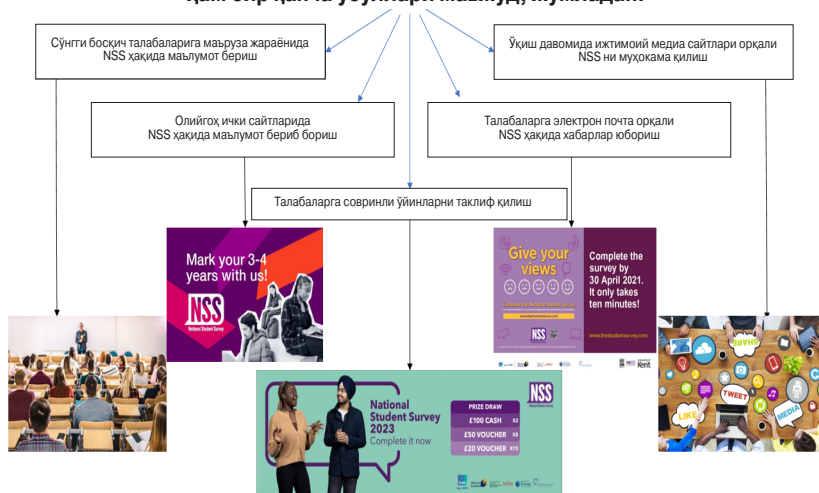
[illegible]

Сўнгги босқич талабаларига маъруза жараёнида NSS ҳақида маълумот бериш

Ўқиш давомида ижтимоий медиа сайтлари орқали NSS ни муҳокама қилиш

Олийгоҳ ички сайтларида NSS ҳақида маълумот бериб бориш

Талабаларга электрон почта орқали NSS ҳақида хабарлар юбориш

Талабаларга совринли ўйинларни таклиф қилиш

Mark your 3-4 years with us!

NSS
National Student Survey

Give your views

NSS

Complete the survey by 30 April 2021. It only takes ten minutes!

www.thestudentsurvey.com

Kent

SHARE

LIKE

TWEET

MEDIA

National Student Survey 2023
Complete it now

NSS
National Student Survey

PRIZE DRAW
£100 CASH X2
£50 VOUCHER X8
£20 VOUCHER X75